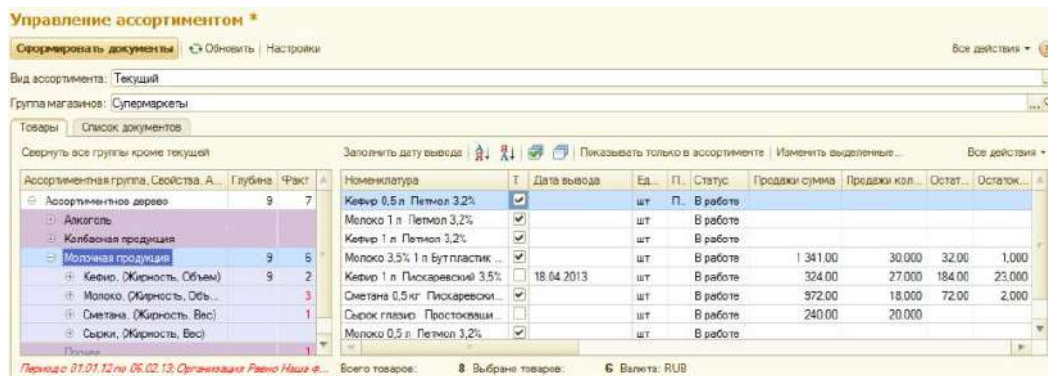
Управление ассортиментом *

Сформировать документы | Обновить | Настройки

Все действия ▾

Вид ассортимента: Текущий

Группа магазинов: Супермаркеты

Товары | Список документов

Свернуть все группы кроме текущей

Заполнить дату вывода | Показывать только в ассортименте | Изменить выделенные... | Все действия ▾

| Ассортиментная группа, Свойства, А... | Глубина | Факт |
|---|---|---|
| Ассортиментное дерево | 9 | 7 |
| Алкоголь | | |
| Колбасная продукция | | |
| Молочная продукция | 9 | 6 |
| Кефир, (Жирность, Объем) | 9 | 2 |
| Молоко, (Жирность, Объ... | | 3 |
| Сметана, (Жирность, Вес) | | 1 |
| Сырки, (Жирность, Вес) | | 1 |
| Прочее | | 1 |

| Номенклатура | Т | Дата вывода | Ед... | П... | Статус | Продажи сумма | Продажи кол... | Остат... | Остаток... |
|---|---|---|---|---|---|---|---|---|---|
| Кефир 0,5 л Петмол 3,2% | ☑ | | шт | П... | В работе | | | | |
| Молоко 1 л Петмол 3,2% | ☑ | | шт | | В работе | | | | |
| Кефир 1 л Петмол 3,2% | ☑ | | шт | | В работе | | | | |
| Молоко 3,5% 1 л Бут пластик ... | ☑ | | шт | | В работе | 1 341,00 | 30,000 | 32,00 | 1,000 |
| Кефир 1 л Пискаревский 3,5% | ☐ | 18.04.2013 | шт | | В работе | 324,00 | 27,000 | 184,00 | 23,000 |
| Сметана 0,5 кг Пискаревски... | ☑ | | шт | | В работе | 972,00 | 18,000 | 72,00 | 2,000 |
| Сырок глазир. Простоквашин... | ☐ | | шт | | В работе | 240,00 | 20,000 | | |
| Молоко 0,5 л Петмол 3,2% | ☑ | | шт | | В работе | | | | |

Период с 01.01.12 по 06.02.13; Организация Равно Наша ф... Всего товаров: 8 Выбрано товаров: 6 Валюта: RUB